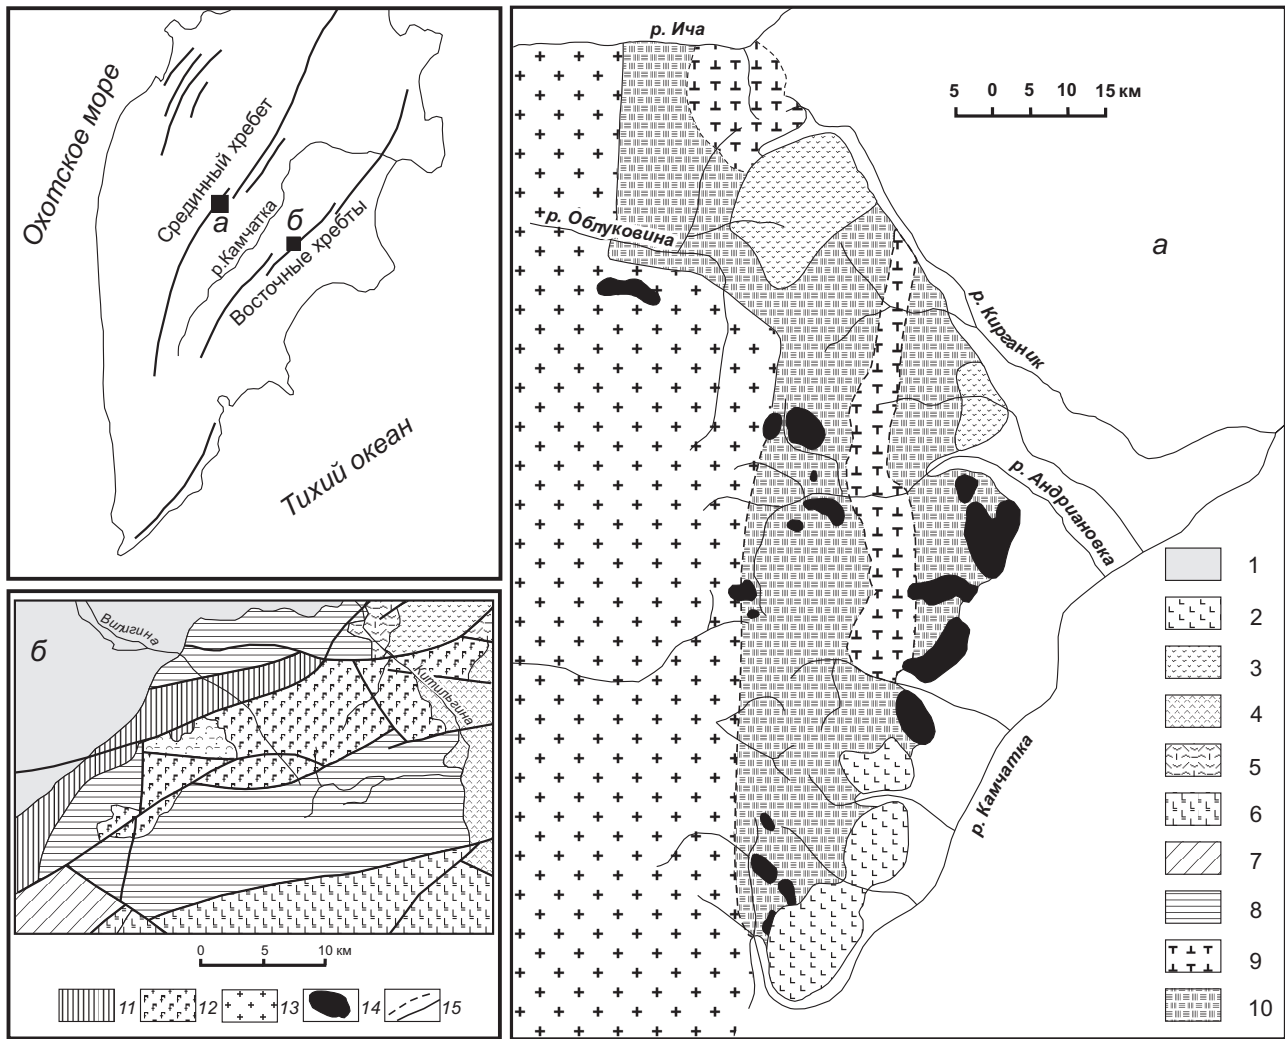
Охотское море
Срединный хребет
а
б
р.Камчатка
Восточные хребты
Тихий океан

б
Вилгина
Китилгина
0 5 10 км
11 12 13 14 15

р. Ича
5 0 5 10 15 км
р. Облуковина
а
р. Кирганик
р. Андриановка
р. Камчатка
1
2
3
4
5
6
7
8
9
10